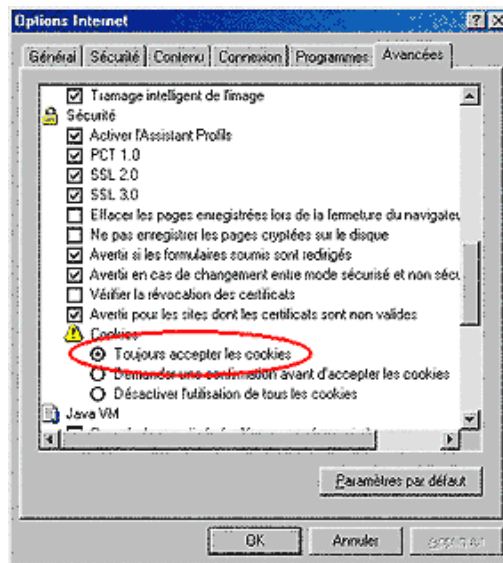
Options Internet

Général | Sécurité | Contenu | Connexion | Programmes | Avancées

Tramage intelligent de l'image
Sécurité
Activer l'Assistant Profils
PCT 1.0
SSL 2.0
SSL 3.0
Effacer les pages enregistrées lors de la fermeture du navigateu
Ne pas enregistrer les pages cryptées sur le disque
Avertir si les formulaires soumis sont redirigés
Avertir en cas de changement entre mode sécurisé et non sécu
Vérifier la révocation des certificats
Avertir pour les sites dont les certificats sont non valides
Cookies
Toujours accepter les cookies
Demander une confirmation avant d'accepter les cookies
Désactiver l'utilisation de tous les cookies
Java VM
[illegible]

Paramètres par défaut

OK | Annuler | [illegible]